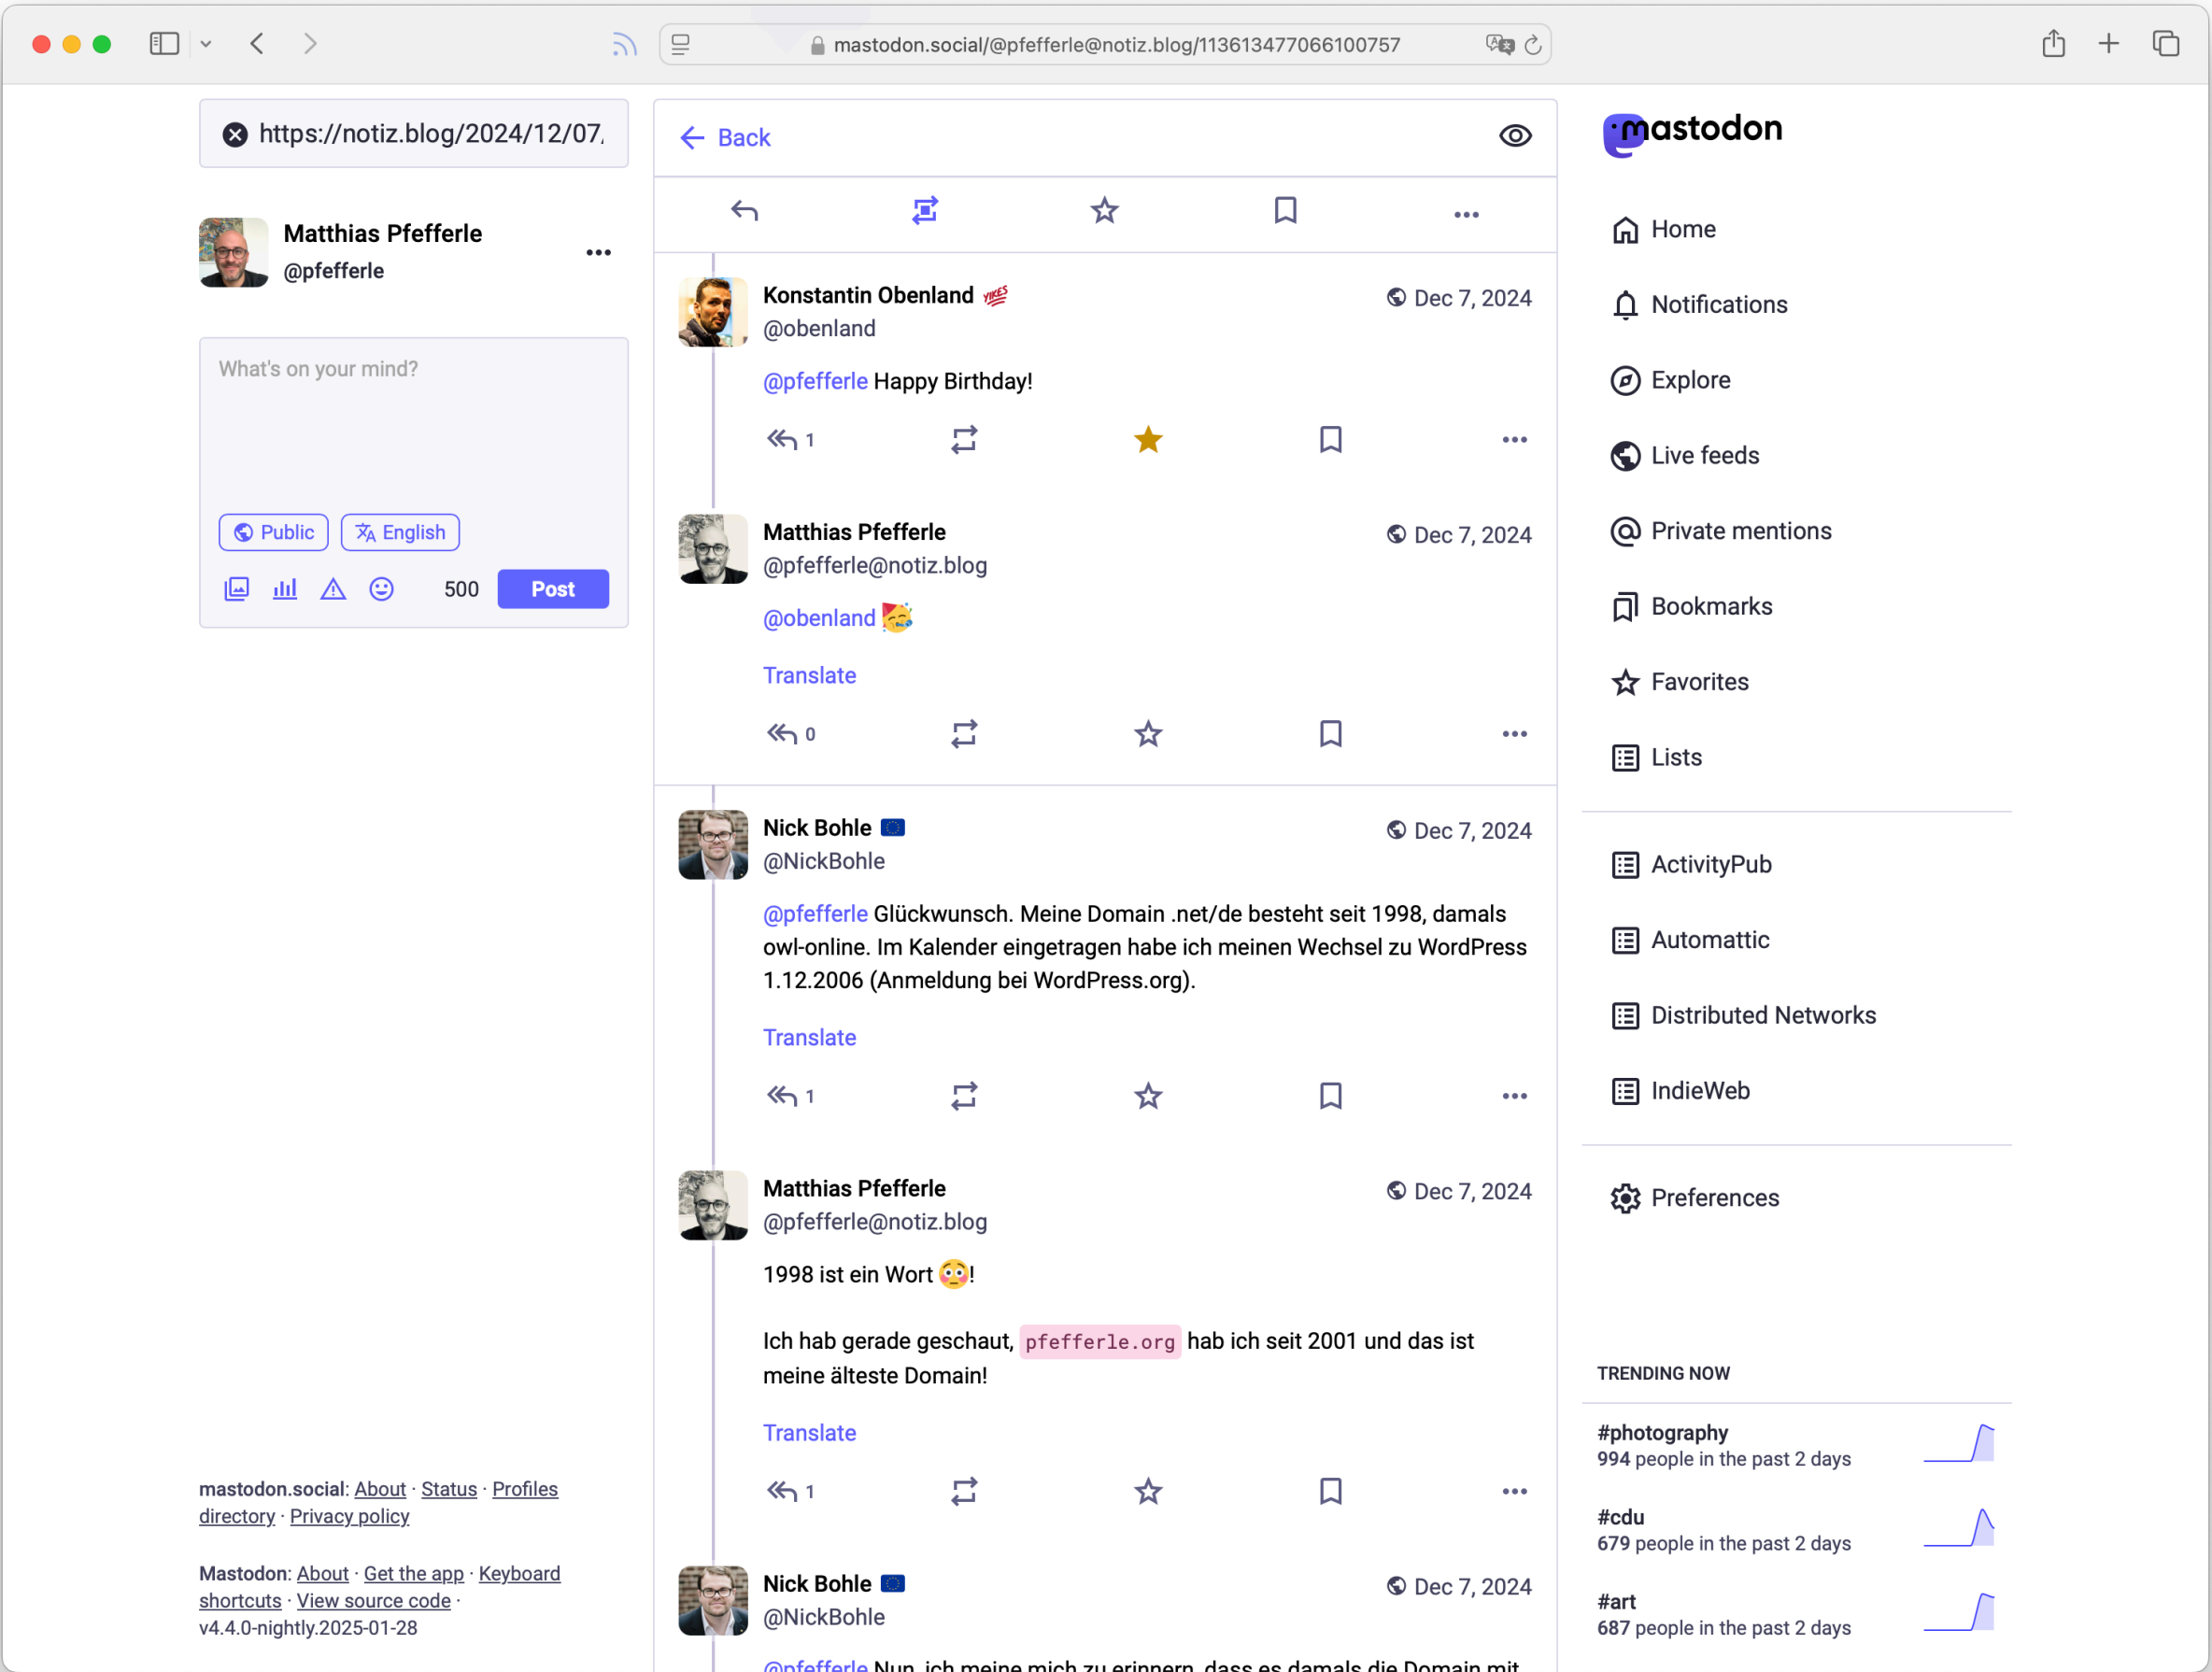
mastodon.social/@pfefferle@notiz.blog/113613477066100757

https://notiz.blog/2024/12/07,

Matthias Pfefferle
@pfefferle

What's on your mind?

Public English

500 Post

mastodon.social: About · Status · Profiles directory · Privacy policy

Mastodon: About · Get the app · Keyboard shortcuts · View source code · v4.4.0-nightly.2025-01-28

Back

Konstantin Obenland
@obenland
Dec 7, 2024

@pfefferle Happy Birthday!

1

Matthias Pfefferle
@pfefferle@notiz.blog
Dec 7, 2024

@obenland 🥳

Translate

0

Nick Bohle
@NickBohle
Dec 7, 2024

@pfefferle Glückwunsch. Meine Domain .net/de besteht seit 1998, damals owl-online. Im Kalender eingetragen habe ich meinen Wechsel zu WordPress 1.12.2006 (Anmeldung bei WordPress.org).

Translate

1

Matthias Pfefferle
@pfefferle@notiz.blog
Dec 7, 2024

1998 ist ein Wort 😳!

Ich hab gerade geschaut, pfefferle.org hab ich seit 2001 und das ist meine älteste Domain!

Translate

1

Nick Bohle
@NickBohle
Dec 7, 2024

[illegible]

mastodon

Home
Notifications
Explore
Live feeds
Private mentions
Bookmarks
Favorites
Lists

ActivityPub
Automattic
Distributed Networks
IndieWeb

Preferences

TRENDING NOW

#photography
994 people in the past 2 days

#cdu
679 people in the past 2 days

#art
687 people in the past 2 days